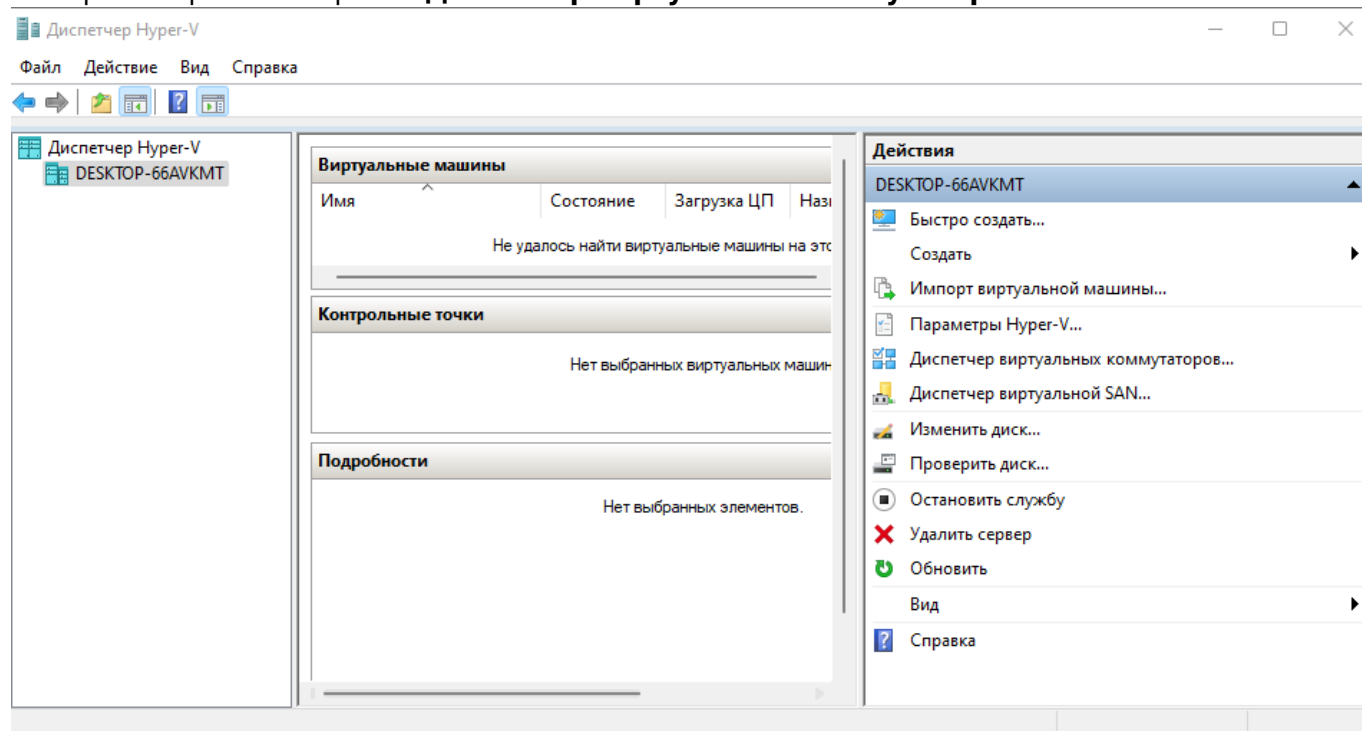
Диспетчер Hyper-V

Файл Действие Вид Справка

Диспетчер Hyper-V
DESKTOP-66AVKMT

Виртуальные машины

| Имя | Состояние | Загрузка ЦП | Наз |
|---|---|---|---|

Не удалось найти виртуальные машины на это

Контрольные точки

Нет выбранных виртуальных машин

Подробности

Нет выбранных элементов.

Действия

DESKTOP-66AVKMT

Быстро создать...
Создать
Импорт виртуальной машины...
Параметры Hyper-V...
Диспетчер виртуальных коммутаторов...
Диспетчер виртуальной SAN...
Изменить диск...
Проверить диск...
Остановить службу
Удалить сервер
Обновить
Вид
Справка